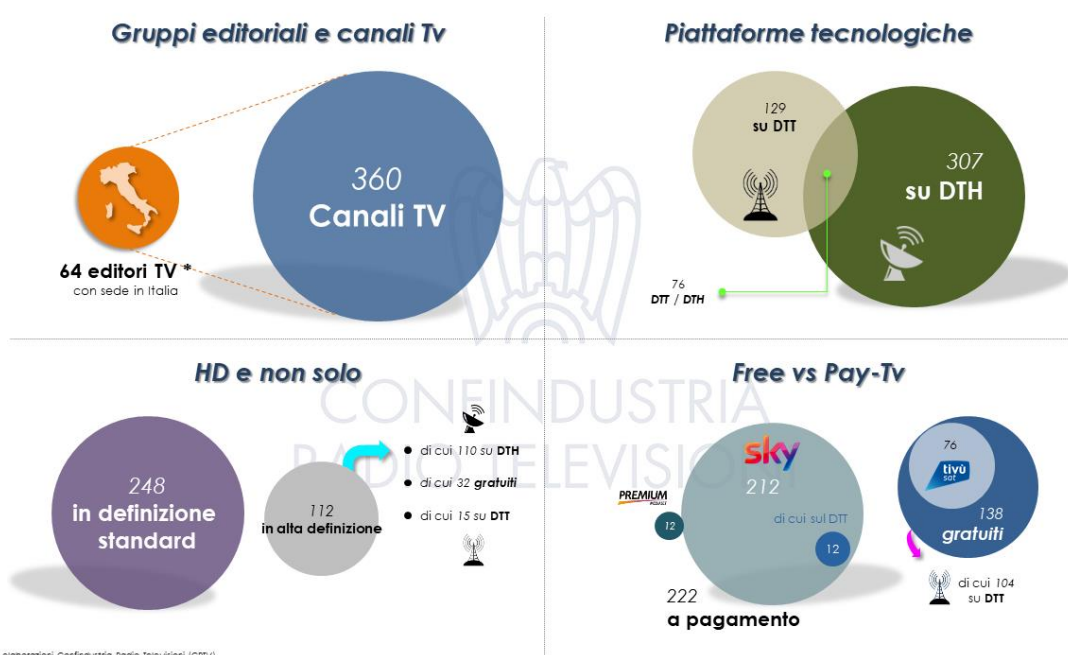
Gruppi editoriali e canali Tv

64 editori TV *
con sede in Italia

360
Canali TV

Piattaforme tecnologiche

129
su DTT

307
su DTH

76
DTT / DTH

HD e non solo

248
in definizione standard

112
in alta definizione

di cui 110 su DTH
di cui 32 gratuiti
di cui 15 su DTT

Free vs Pay-Tv

PREMIUM

12

sky
212

di cui sul DTT

12

222
a pagamento

76
tivù sat

138
gratuiti

di cui 104 su DTT

CONFINDUSTRIA
RADIO TELEVISIONI

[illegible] Confindustria Radio Televisioni (CRTV)